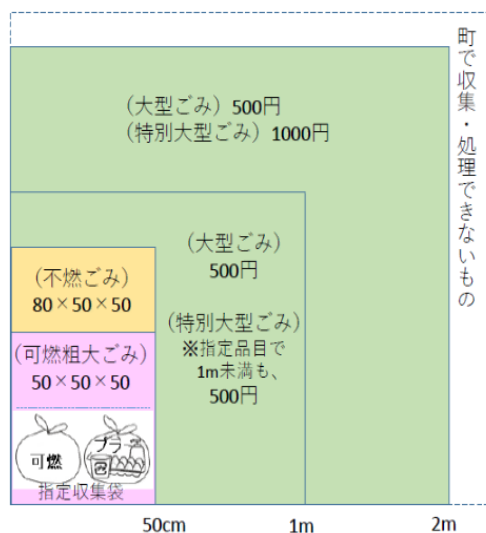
（大型ごみ）500円
（特別大型ごみ）1000円

町で収集・処理できないもの

（大型ごみ）
500円

（特別大型ごみ）
※指定品目で
1m未満も、
500円

（不燃ごみ）
80×50×50

（可燃粗大ごみ）
50×50×50

可燃

プラ

指定収集袋

50cm

1m

2m